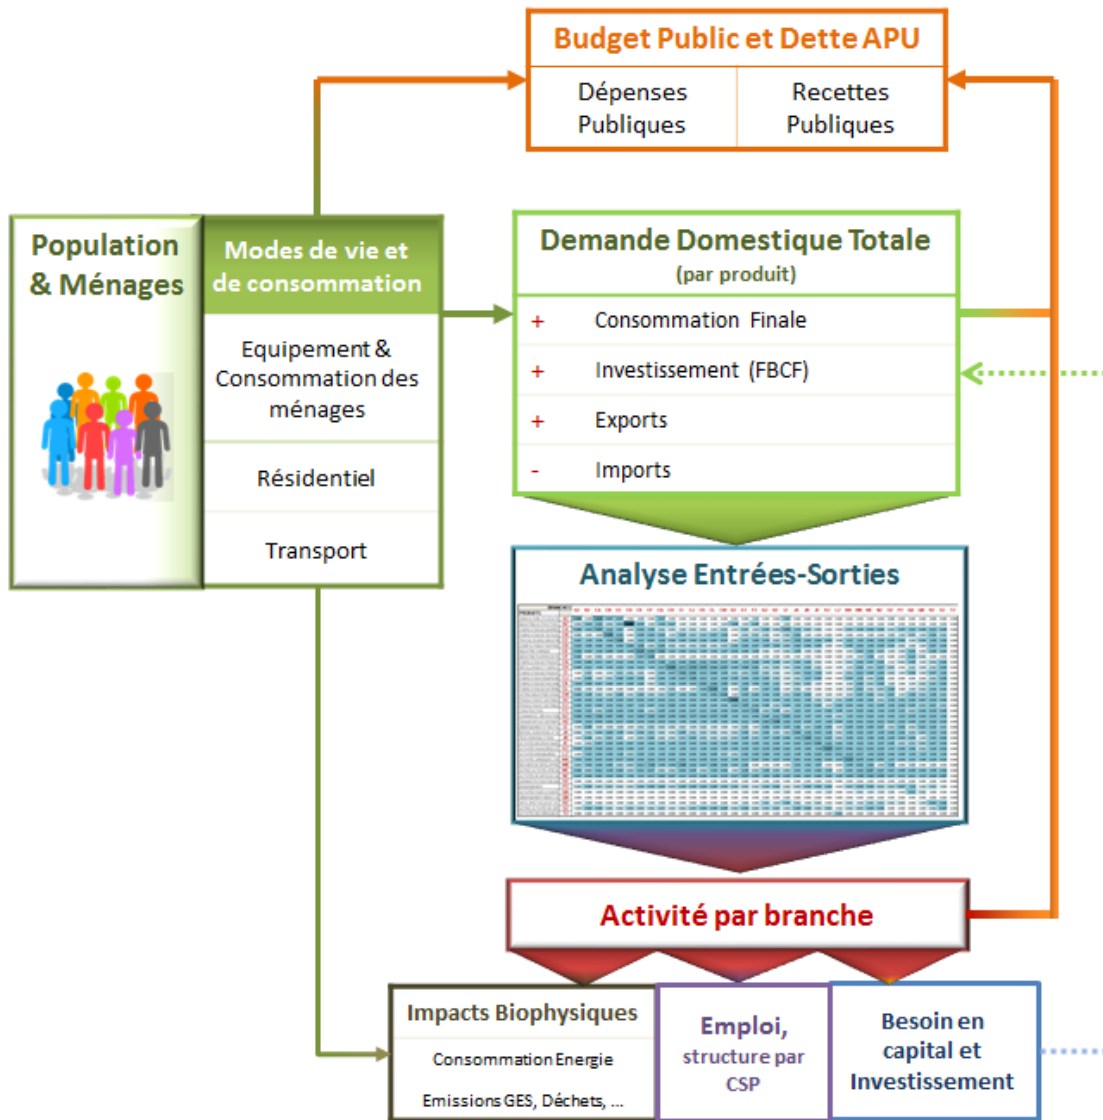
Budget Public et Dette APU

Dépenses Publiques

Recettes Publiques

Population & Ménages

Modes de vie et de consommation

Equipement & Consommation des ménages

Résidentiel

Transport

Demande Domestique Totale
(par produit)

+ Consommation Finale

+ Investissement (FBCF)

+ Exports

- Imports

Analyse Entrées-Sorties

Activité par branche

Impacts Biophysiques

Consommation Energie

Emissions GES, Déchets, ...

Emploi, structure par CSP

Besoin en capital et Investissement